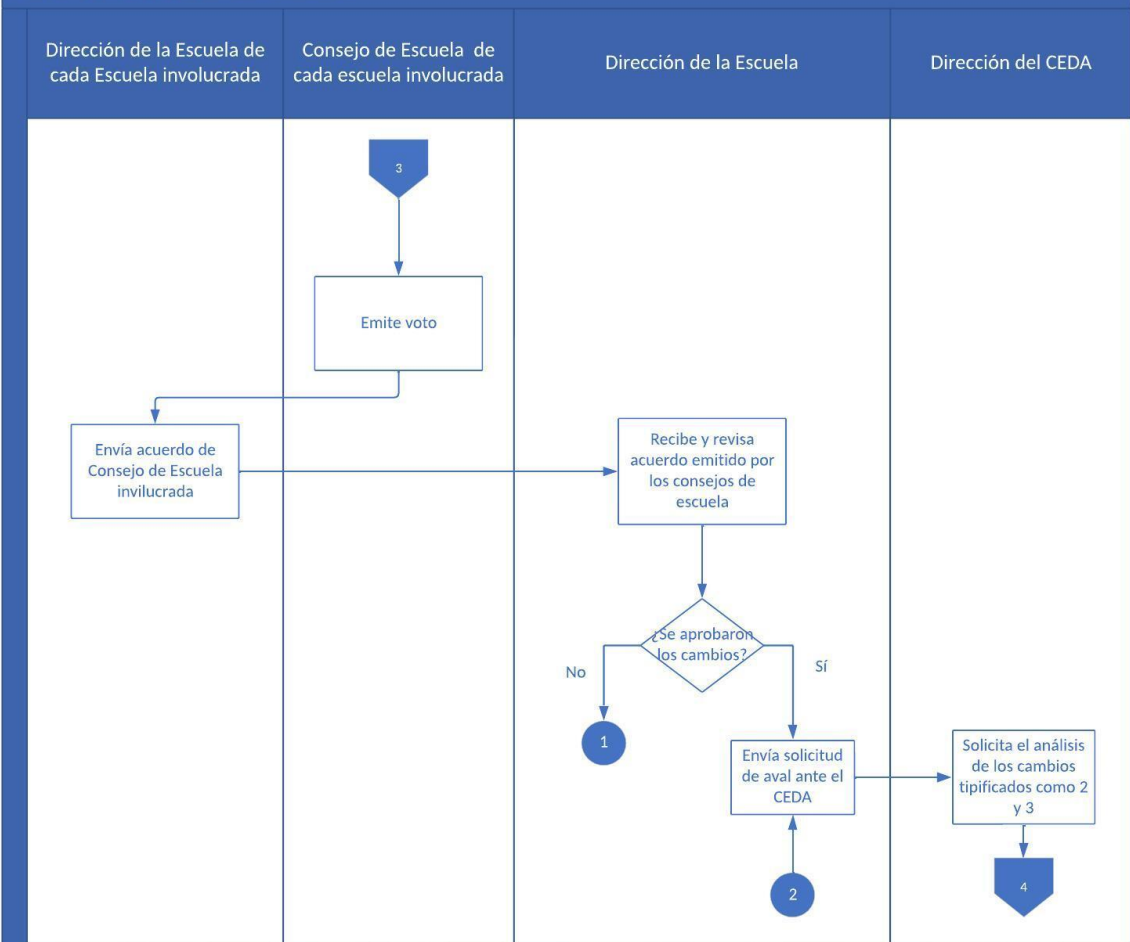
| Dirección de la Escuela de cada Escuela involucrada | Consejo de Escuela de cada escuela involucrada | Dirección de la Escuela | Dirección del CEDA |
|---|---|---|---|

3

Emite voto

Envía acuerdo de Consejo de Escuela invilucrada

Recibe y revisa acuerdo emitido por los consejos de escuela

¿Se aprobaron los cambios?

No

Sí

1

Envía solicitud de aval ante el CEDA

2

Solicita el análisis de los cambios tipificados como 2 y 3

4